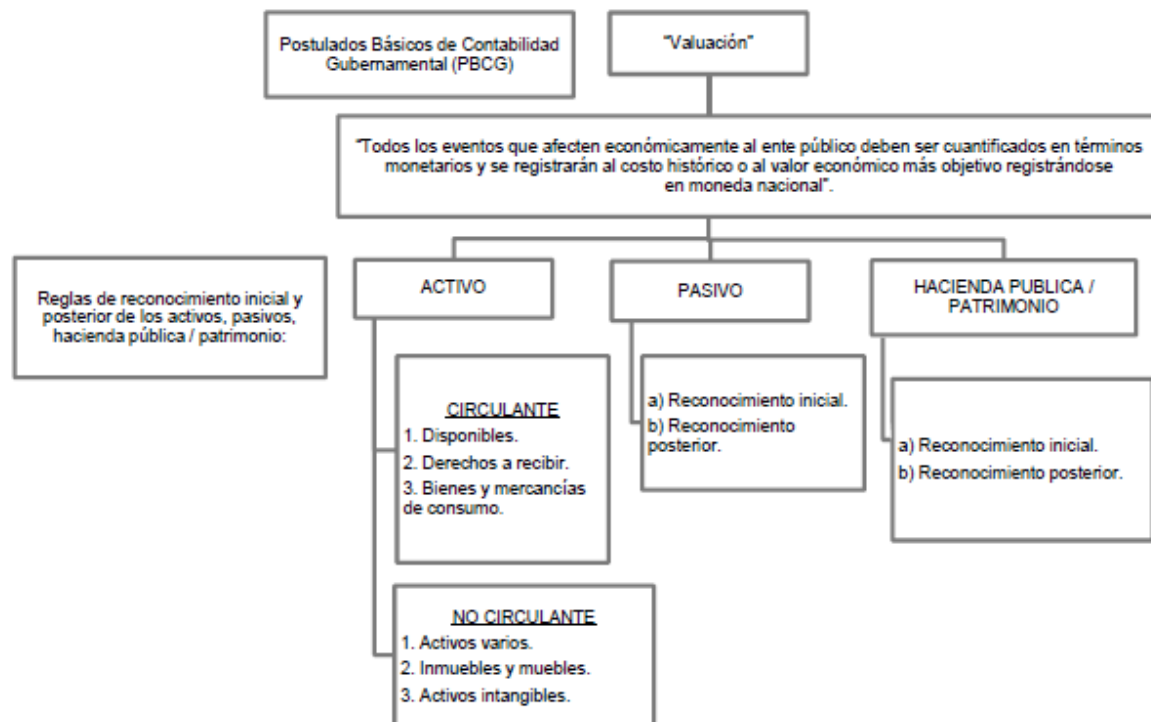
Postulados Básicos de Contabilidad Gubernamental (PBCG)

"Valuación"

"Todos los eventos que afecten económicamente al ente público deben ser cuantificados en términos monetarios y se registrarán al costo histórico o al valor económico más objetivo registrándose en moneda nacional".

Reglas de reconocimiento inicial y posterior de los activos, pasivos, hacienda pública / patrimonio:

ACTIVO

PASIVO

HACIENDA PUBLICA / PATRIMONIO

CIRCULANTE
1. Disponibles.
2. Derechos a recibir.
3. Bienes y mercancías de consumo.

a) Reconocimiento inicial.
b) Reconocimiento posterior.

a) Reconocimiento inicial.
b) Reconocimiento posterior.

NO CIRCULANTE
1. Activos varios.
2. Inmuebles y muebles.
3. Activos intangibles.